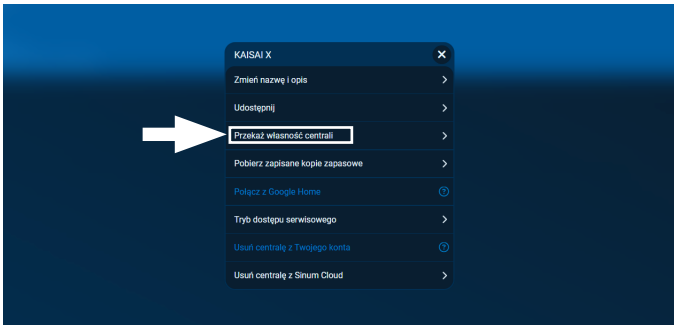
KAISAI X

Zmień nazwę i opis

Udostępnij

Przekaż własność centrali

Pobierz zapisane kopie zapasowe

Połącz z Google Home

Tryb dostępu serwisowego

Usuń centralę z Twojego konta

Usuń centralę z Sinum Cloud